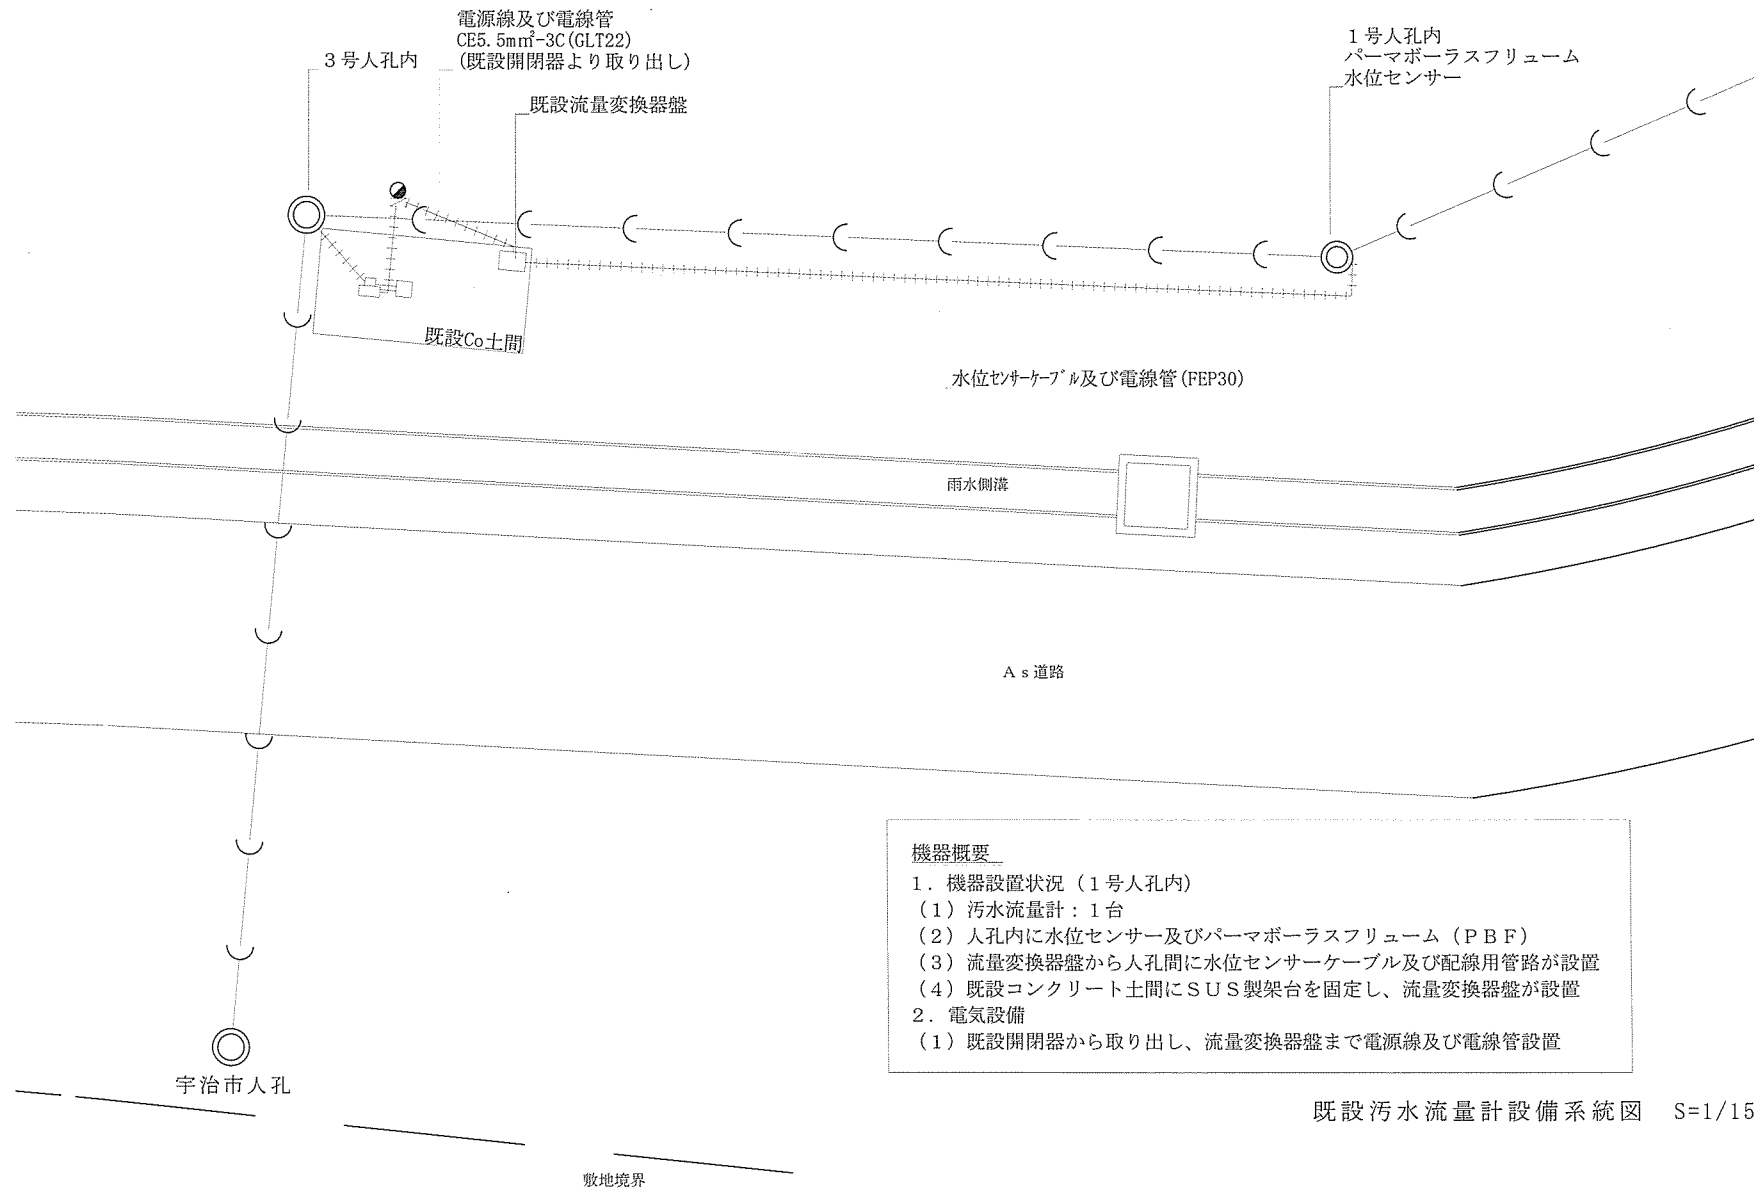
電源線及び電線管
CE5.5mm²-3C(GLT22)
(既設開閉器より取り出し)

3号人孔内

既設流量変換器盤

1号人孔内
パーマボーラスフリューム
水位センサー

既設Co土間

水位センサーケーブル及び電線管(FEP30)

雨水側溝

As道路

機器概要
1．機器設置状況（1号人孔内)
（1）汚水流量計：1台
（2）人孔内に水位センサー及びパーマボーラスフリューム（PBF）
（3）流量変換器盤から人孔間に水位センサーケーブル及び配線用管路が設置
（4）既設コンクリート土間にSUS製架台を固定し、流量変換器盤が設置
2．電気設備
（1）既設開閉器から取り出し、流量変換器盤まで電源線及び電線管設置

宇治市人孔

既設汚水流量計設備系統図　S=1/15

敷地境界